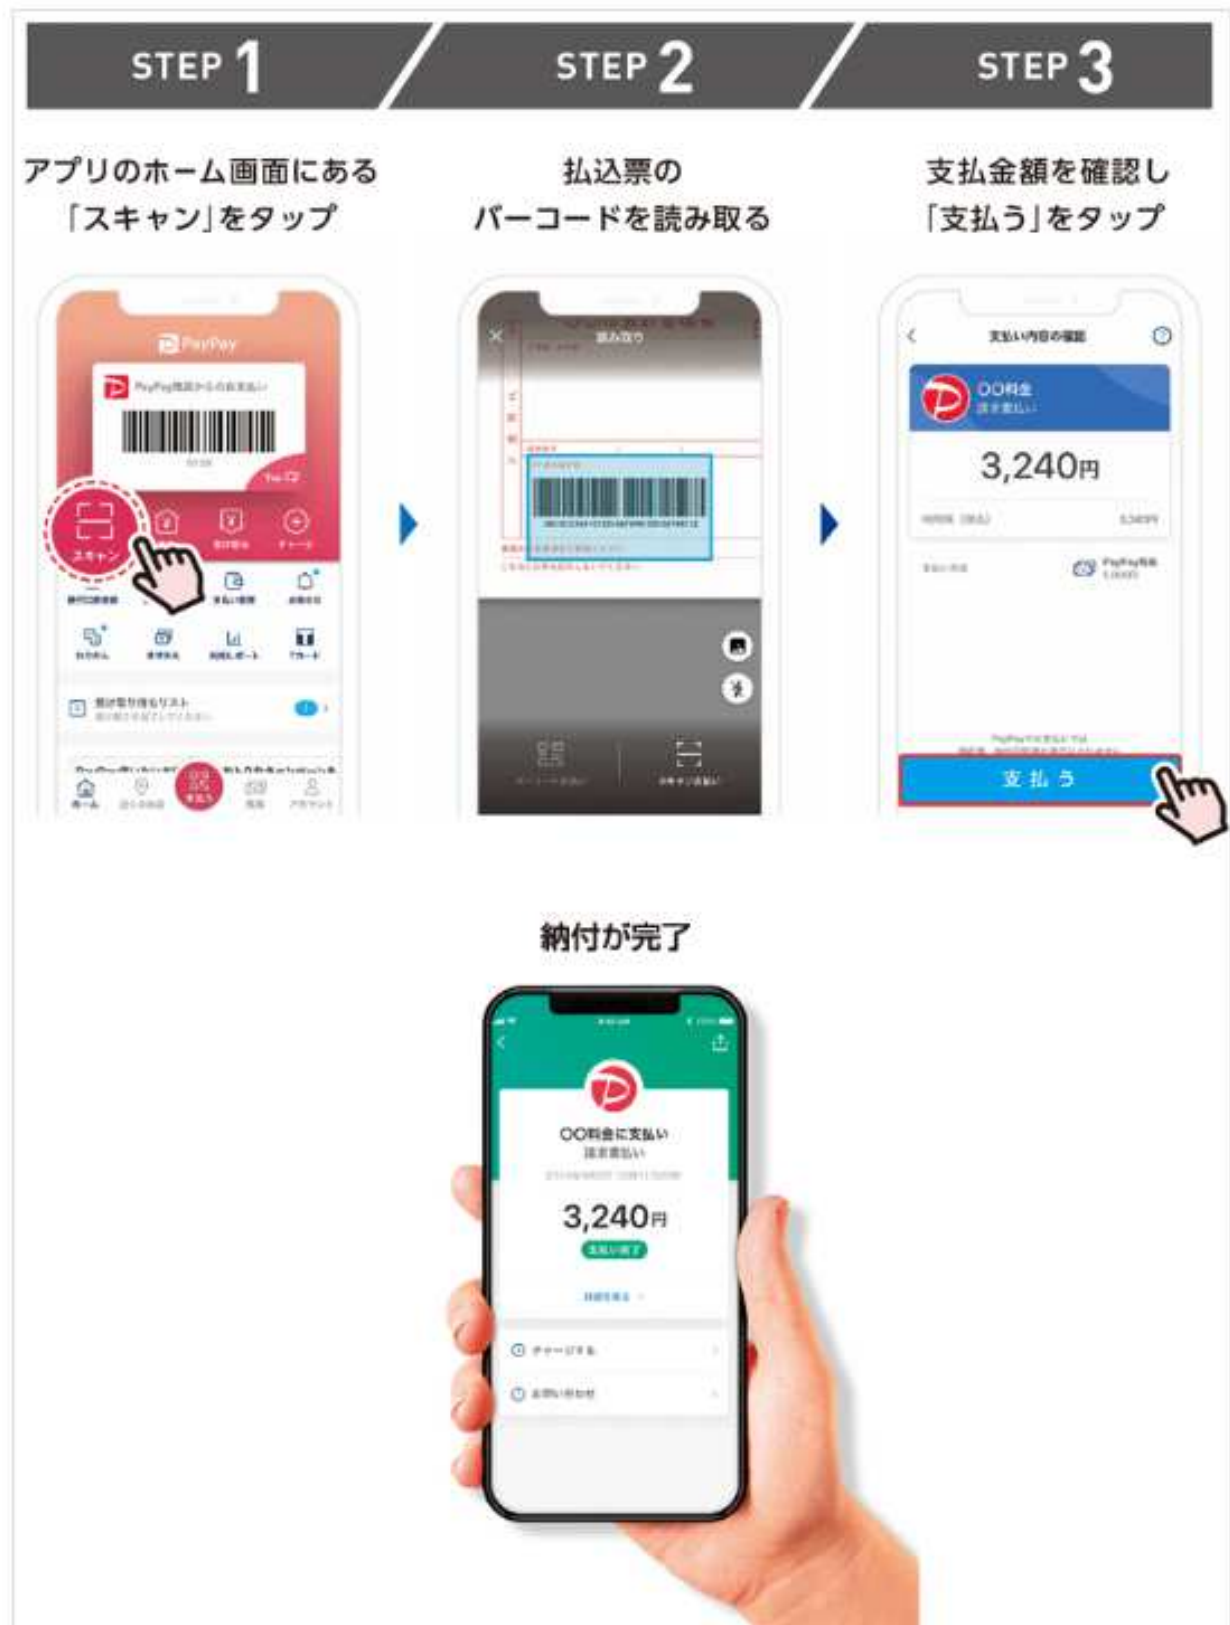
STEP 1

アプリのホーム画面にある「スキャン」をタップ

PayPay

スキャン

STEP 2

払込票のバーコードを読み取る

読み取り

STEP 3

支払金額を確認し「支払う」をタップ

支払い内容の確認

○○料金

3,240円

支払う

納付が完了

○○料金に支払い

3,240円